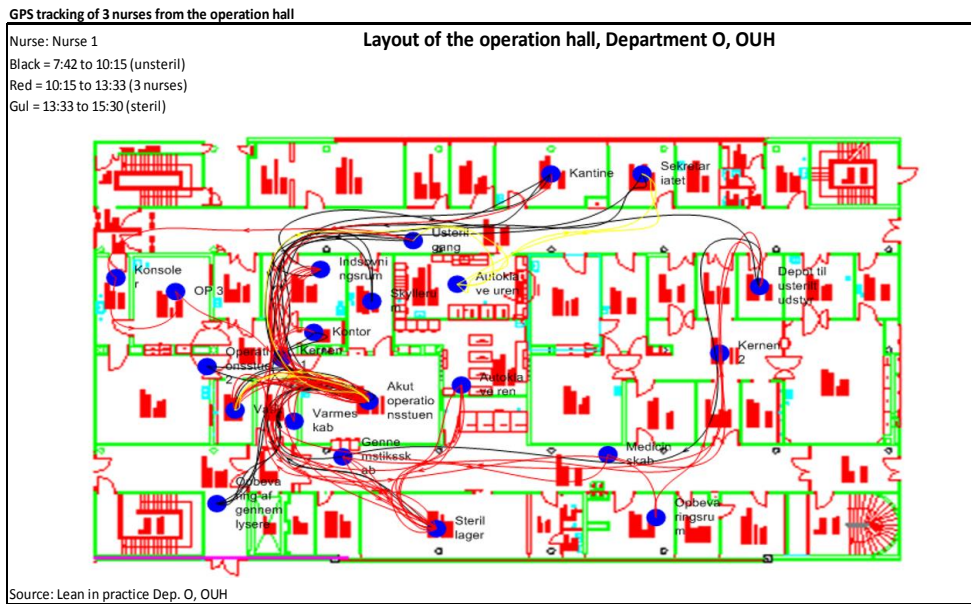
GPS tracking of 3 nurses from the operation hall

Nurse: Nurse 1
Black = 7:42 to 10:15 (unsteril)
Red = 10:15 to 13:33 (3 nurses)
Gul = 13:33 to 15:30 (steril)

Layout of the operation hall, Department O, OUH

Kantine
Sekretariatet
Usteril gang
Konsoler
OP 3
Indsvningsrum
Skyllerum
Autoklave uren
Depot til usteril udstyr
Kontor
Kernen
Operationsstue 2
Kernen 2
Akut operationsstuen
Autoklave ren
Vask
Varmeskab
Gennemstiksskab
Medicinskab
Opbevaring af gennemlysere
Steril lager
Opbevaringsrum

Source: Lean in practice Dep. O, OUH